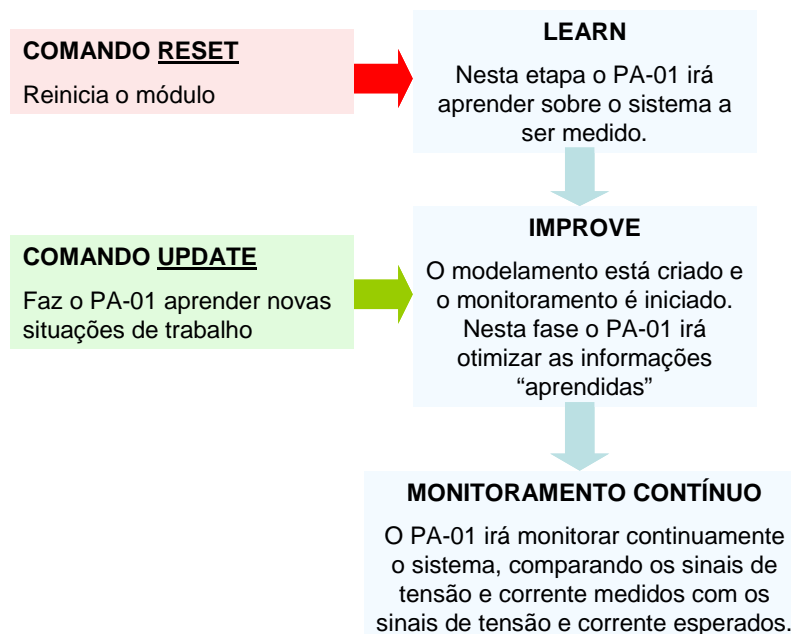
COMANDO RESET

Reinicia o módulo

LEARN

Nesta etapa o PA-01 irá aprender sobre o sistema a ser medido.

COMANDO UPDATE

Faz o PA-01 aprender novas situações de trabalho

IMPROVE

O modelamento está criado e o monitoramento é iniciado. Nesta fase o PA-01 irá otimizar as informações “aprendidas”

MONITORAMENTO CONTÍNUO

O PA-01 irá monitorar continuamente o sistema, comparando os sinais de tensão e corrente medidos com os sinais de tensão e corrente esperados.